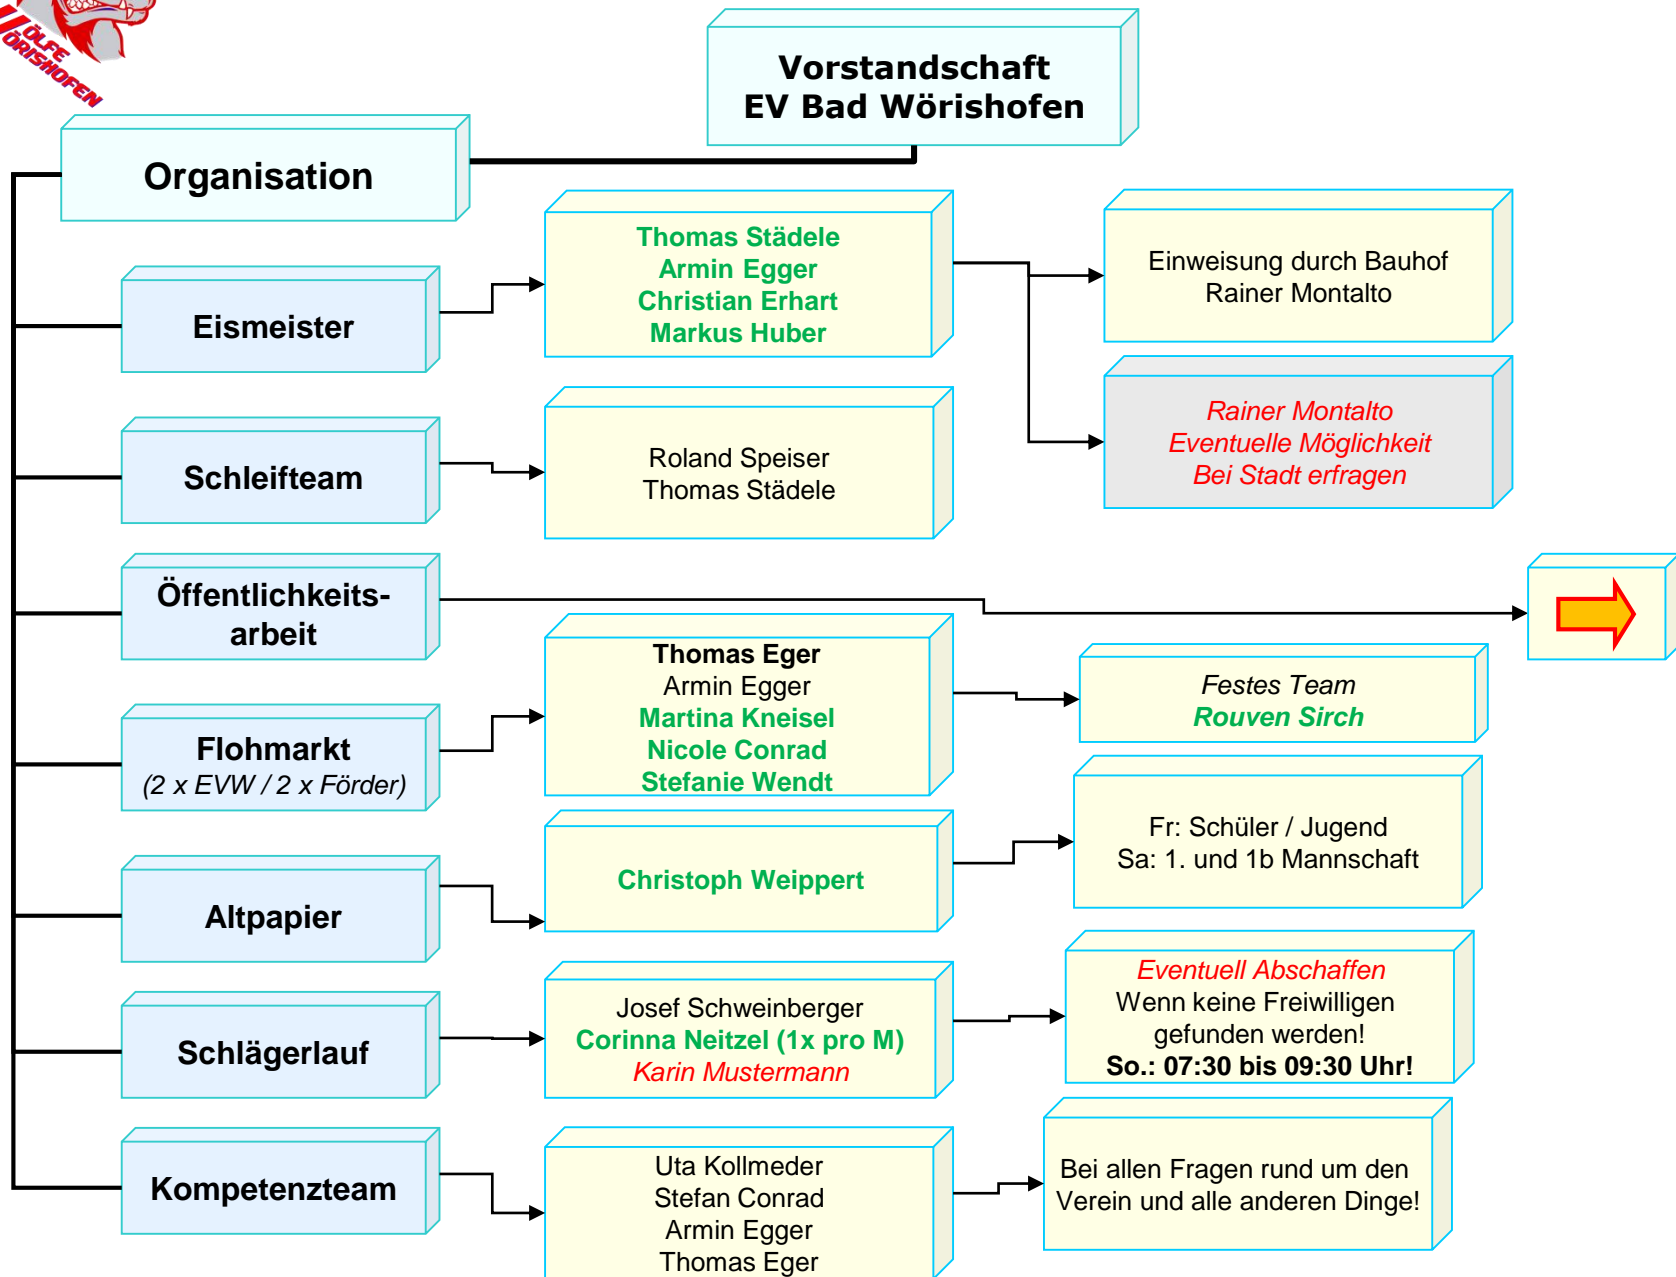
WÖLFE WÖRISHOFEN

Vorstandschaft
EV Bad Wörishofen

Organisation

Eismeister

Thomas Städele
Armin Egger
Christian Erhart
Markus Huber

Einweisung durch Bauhof
Rainer Montalto

Rainer Montalto
Eventuelle Möglichkeit
Bei Stadt erfragen

Schleifteam

Roland Speiser
Thomas Städele

Öffentlichkeitsarbeit

Flohmarkt
(2 x EVW / 2 x Förder)

Thomas Eger
Armin Egger
Martina Kneisel
Nicole Conrad
Stefanie Wendt

Festes Team
Rouven Sirch

Altpapier

Christoph Weippert

Fr: Schüler / Jugend
Sa: 1. und 1b Mannschaft

Schlägerlauf

Josef Schweinberger
Corinna Neitzel (1x pro M)
Karin Mustermann

Eventuell Abschaffen
Wenn keine Freiwilligen gefunden werden!
So.: 07:30 bis 09:30 Uhr!

Kompetenzteam

Uta Kollmeder
Stefan Conrad
Armin Egger
Thomas Eger

Bei allen Fragen rund um den Verein und alle anderen Dinge!